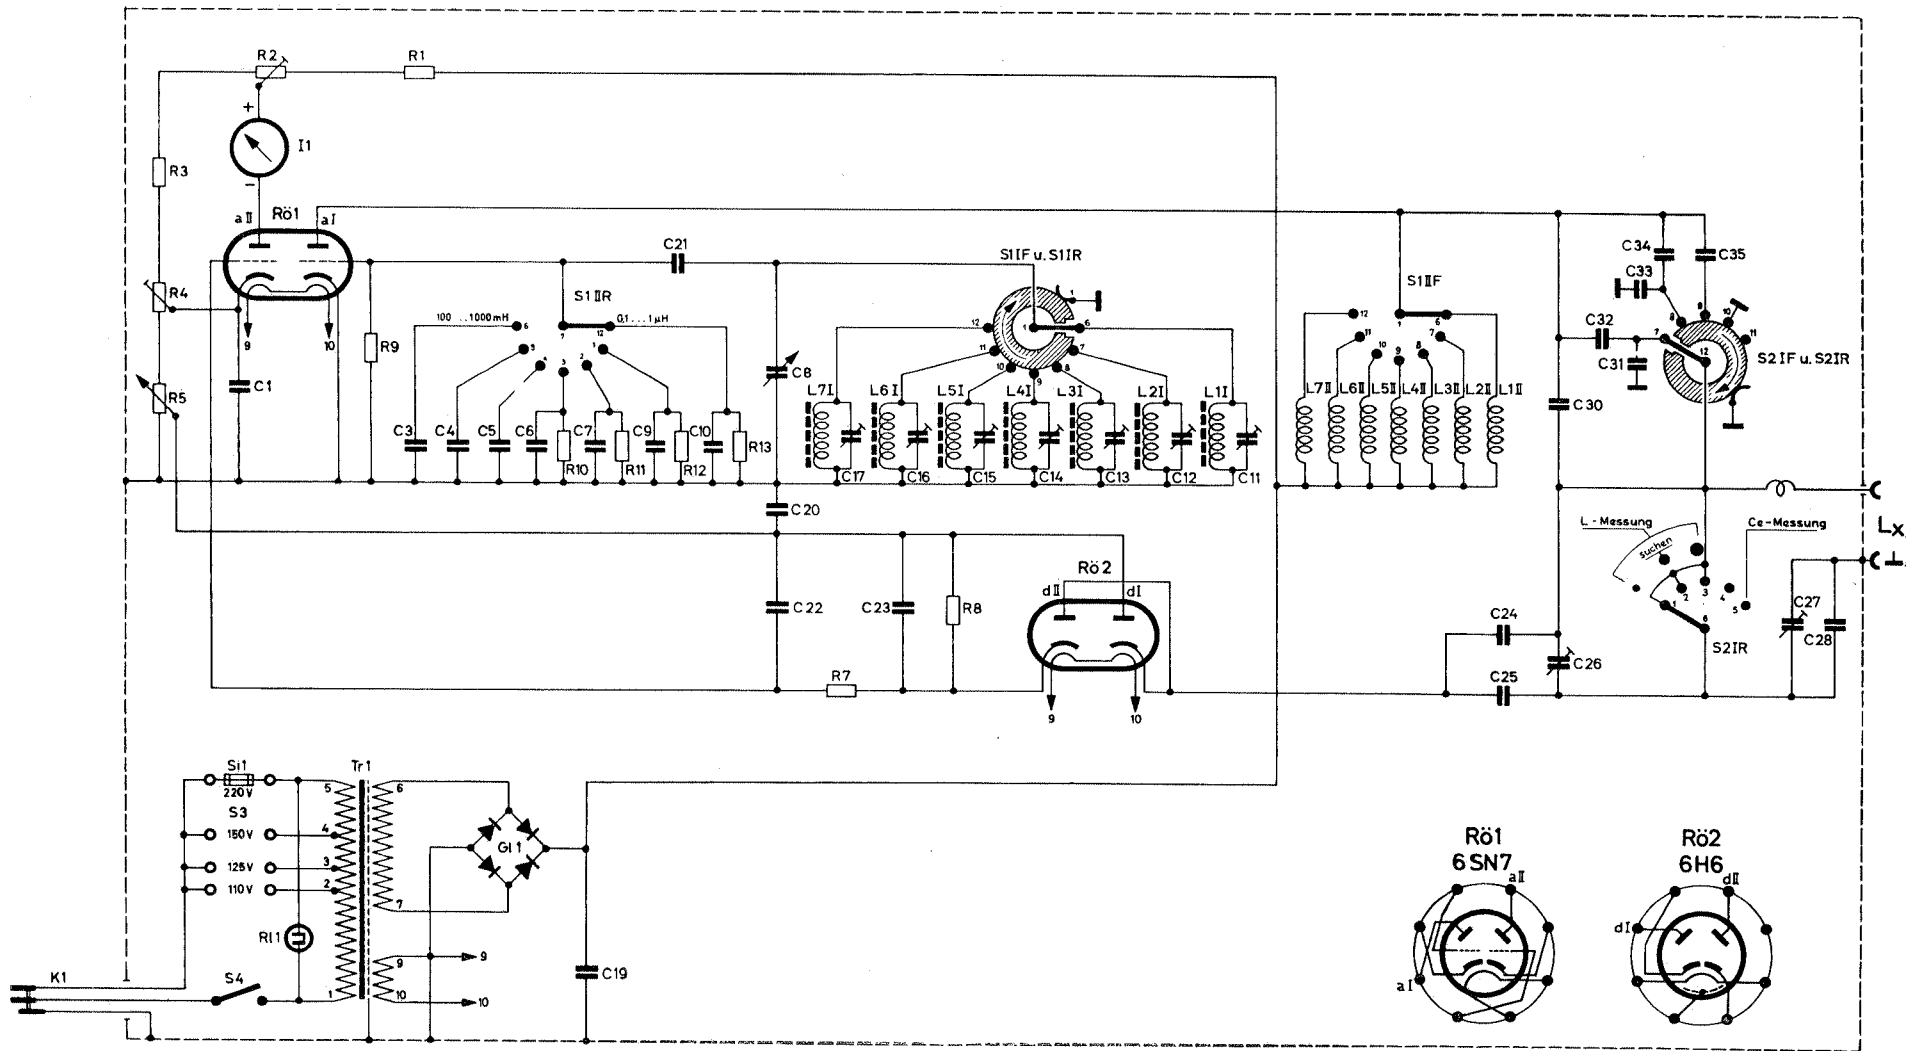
R2 R1
+
I1
−
R3
Rö1
aII aI
C21
S1IF u. S1IR
S1IIR
S1IIF
C34 C35
C33
C32
C31
S2IF u. S2IR
R4
100 ... 1000mH
0,1 ... 1µH
9 10
R9
C1
R5
C8
L7I L6I L5I L4I L3I L2I L1I
L7II L6II L5II L4II L3II L2II L1II
C30
C3 C4 C5 C6 C7 C9 C10
R10 R11 R12 R13
C17 C16 C15 C14 C13 C12 C11
C20
L-Messung
suchen
Ce-Messung
Lx
Rö2
dII dI
C22 C23 R8
C24
C26
S2IR
C27
C28
C25
R7
9 10
Si1
220V
S3
150V
125V
110V
Tr1
Gl1
Rl1
K1
S4
9
10
C19
Rö1
6SN7
aII
aI
Rö2
6H6
dII
dI